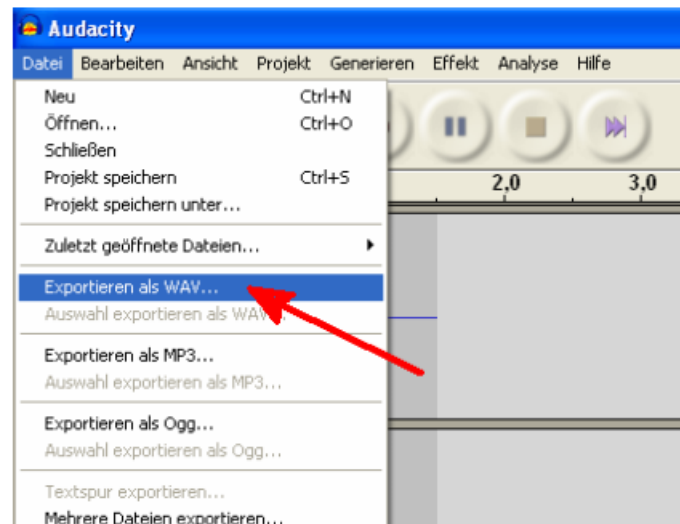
Audacity

Datei Bearbeiten Ansicht Projekt Generieren Effekt Analyse Hilfe

Neu Ctrl+N
Öffnen... Ctrl+O
Schließen
Projekt speichern Ctrl+S
Projekt speichern unter...

Zuletzt geöffnete Dateien...

Exportieren als WAV...
Auswahl exportieren als WAV...

Exportieren als MP3...
Auswahl exportieren als MP3...

Exportieren als Ogg...
Auswahl exportieren als Ogg...

Textspur exportieren...
Mehrere Dateien exportieren...

2,0 3,0